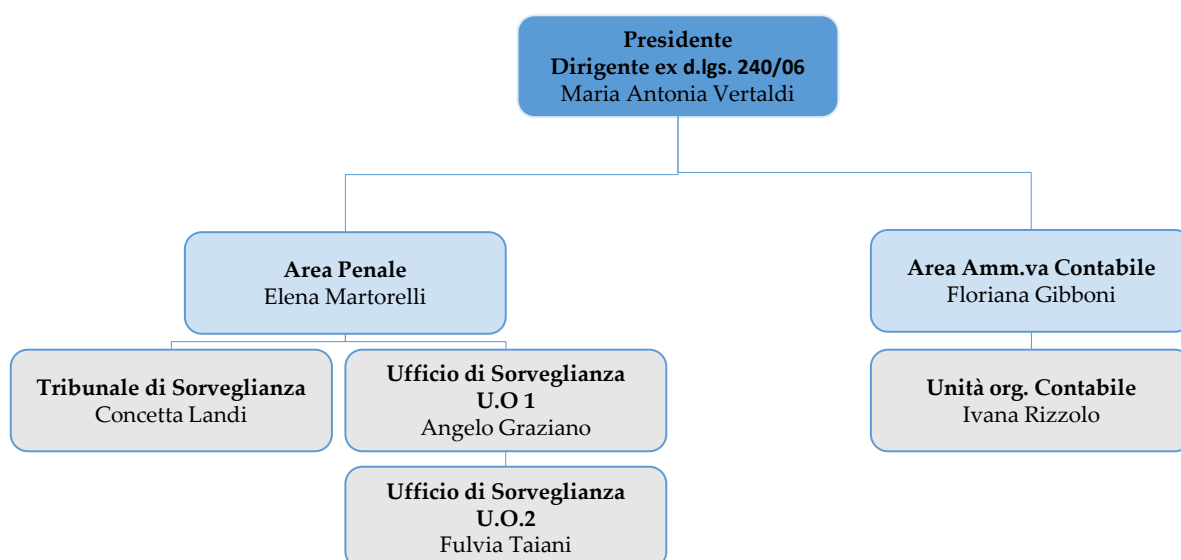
**Presidente**
**Dirigente ex d.lgs. 240/06**
Maria Antonia Vertaldi

**Area Penale**
Elena Martorelli

**Area Amm.va Contabile**
Floriana Gibboni

**Tribunale di Sorveglianza**
Concetta Landi

**Ufficio di Sorveglianza**
**U.O 1**
Angelo Graziano

**Unità org. Contabile**
Ivana Rizzolo

**Ufficio di Sorveglianza**
**U.O.2**
Fulvia Taiani